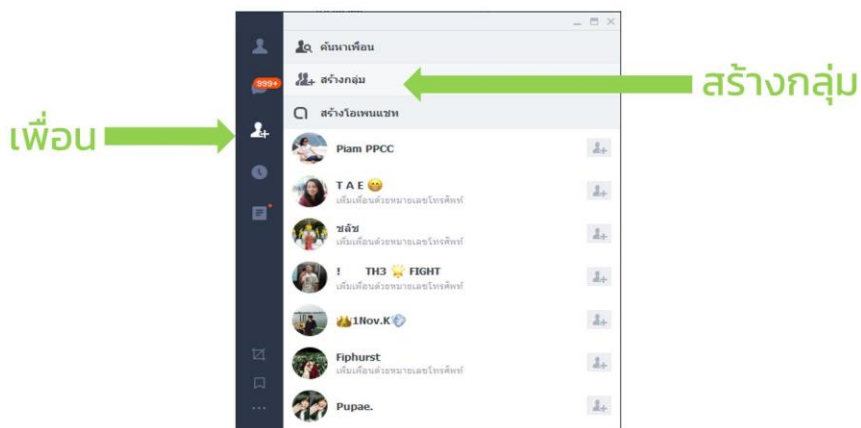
999+

ค้นหาเพื่อน

สร้างกลุ่ม

สร้างกลุ่ม

เพื่อน

สร้างโอเพนแชท

Piam PPCC

T A E 😊
เพิ่มเพื่อนด้วยหมายเลขโทรศัพท์

ชลัช
เพิ่มเพื่อนด้วยหมายเลขโทรศัพท์

! TH3 FIGHT
เพิ่มเพื่อนด้วยหมายเลขโทรศัพท์

1Nov.K

Fiphurst
เพิ่มเพื่อนด้วยหมายเลขโทรศัพท์

Pupae.